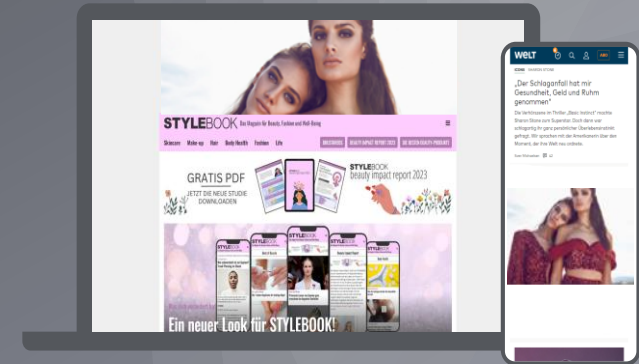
STYLEBOOK Das Magazin für Beauty, Fashion und Well-Being

Skincare Make-up Hair Body Health Fashion Life

BRIEFINGS BEAUTY IMPACT REPORT 2023 DIE BESTEN BEAUTY-PRODUKTE

GRATIS PDF
JETZT DIE NEUE STUDIE DOWNLOADEN

STYLEBOOK beauty impact report 2023

Ein neuer Look für STYLEBOOK!

WELT

„Der Schlaganfall hat mir Gesundheit, Geld und Ruhm genommen"

Die Verfilmung im Thriller „Basic Instinct" machte Sharon Stone zum Superstar. Doch dann war schlagartig ihr ganz persönlicher Überlebensmodus gefragt. Wir sprachen mit der Amerikanerin über den Moment, der ihre Welt neu ordnete.